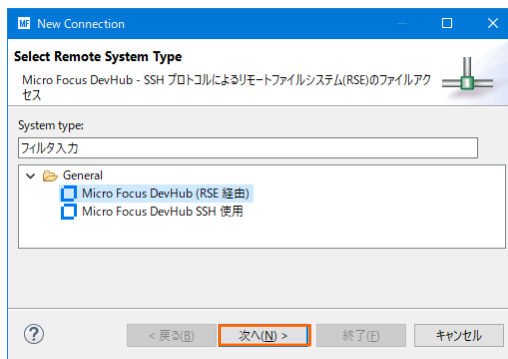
MF New Connection

Select Remote System Type

Micro Focus DevHub - SSH プロトコルによるリモートファイルシステム(RSE)のファイルアクセス

System type:

フィルタ入力

General

Micro Focus DevHub (RSE 経由)

Micro Focus DevHub SSH 使用

?

< 戻る(B)

次へ(N) >

終了(F)

キャンセル